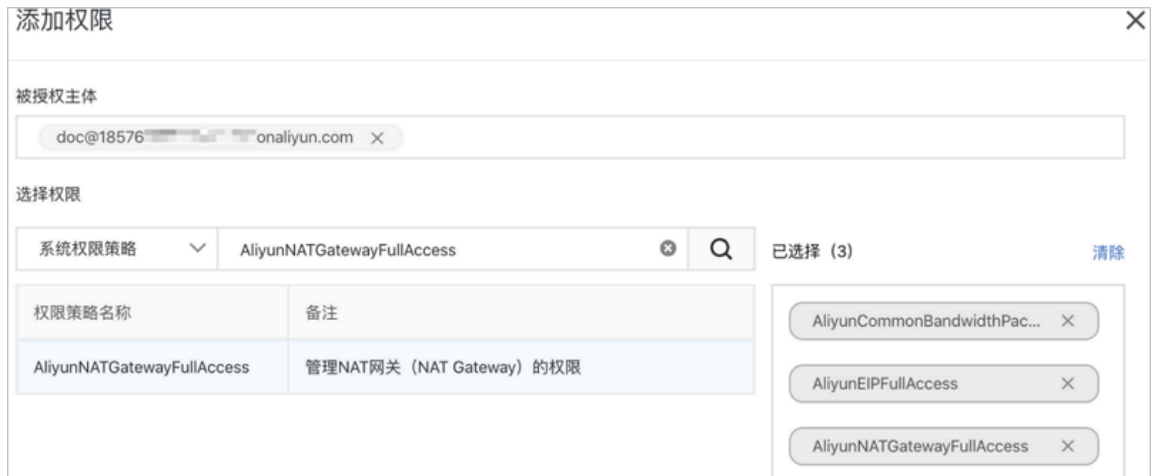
添加权限

被授权主体

doc@18576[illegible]onaliyun.com ×

选择权限

系统权限策略

AliyunNATGatewayFullAccess

已选择（3）

清除

| 权限策略名称 | 备注 |
|---|---|
| AliyunNATGatewayFullAccess | 管理NAT网关（NAT Gateway）的权限 |

AliyunCommonBandwidthPac... ×

AliyunEIPFullAccess ×

AliyunNATGatewayFullAccess ×